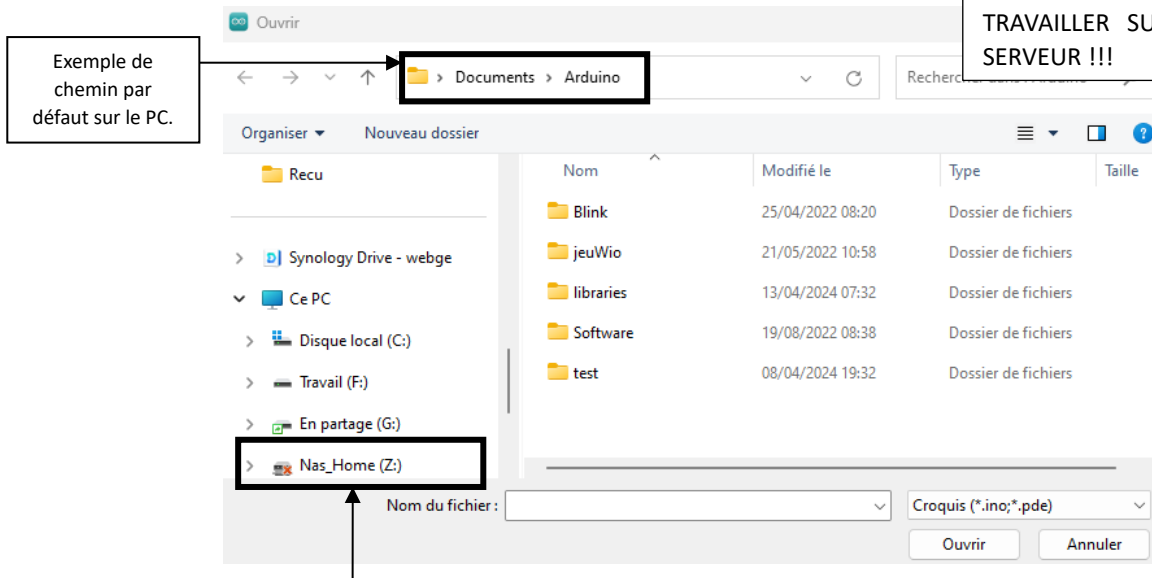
Ouvrir

TRAVAILLER SU
SERVEUR !!!

Exemple de chemin par défaut sur le PC.

> Documents > Arduino

Recherc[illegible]

Organiser ▾ Nouveau dossier

Recu

Synology Drive - webge

Ce PC

Disque local (C:)

Travail (F:)

En partage (G:)

Nas_Home (Z:)

| Nom | Modifié le | Type | Taille |
|---|---|---|---|
| Blink | 25/04/2022 08:20 | Dossier de fichiers | |
| jeuWio | 21/05/2022 10:58 | Dossier de fichiers | |
| libraries | 13/04/2024 07:32 | Dossier de fichiers | |
| Software | 19/08/2022 08:38 | Dossier de fichiers | |
| test | 08/04/2024 19:32 | Dossier de fichiers | |

Nom du fichier :

Croquis (*.ino;*.pde)

Ouvrir

Annuler